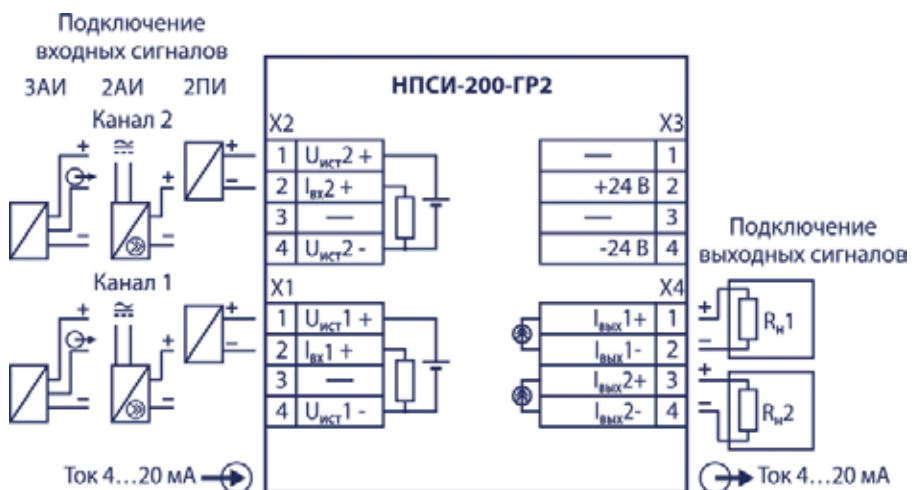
Подключение входных сигналов

3АИ 2АИ 2ПИ

НПСИ-200-ГР2

Канал 2

+ ≃ + +
− − −

X2

| | |
|---|---|
| 1 | $U_{ист}2$ + |
| 2 | $I_{вх}2$ + |
| 3 | — |
| 4 | $U_{ист}2$ - |

X3

| | |
|---|---|
| — | 1 |
| +24 В | 2 |
| — | 3 |
| -24 В | 4 |

Подключение выходных сигналов

Канал 1

+ ≃ + +
− − −

X1

| | |
|---|---|
| 1 | $U_{ист}1$ + |
| 2 | $I_{вх}1$ + |
| 3 | — |
| 4 | $U_{ист}1$ - |

X4

| | |
|---|---|
| $I_{вых}1$+ | 1 |
| $I_{вых}1$- | 2 |
| $I_{вых}2$+ | 3 |
| $I_{вых}2$- | 4 |

+ − $R_н1$

+ − $R_н2$

Ток 4…20 мА

Ток 4…20 мА